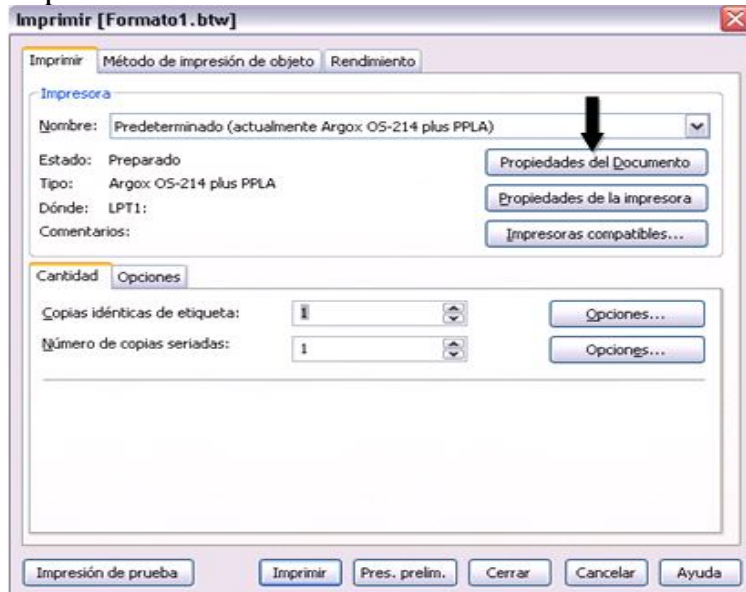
Imprimir [Formato1.btw]

Imprimir | Método de impresión de objeto | Rendimiento

Impresora

Nombre: Predeterminado (actualmente Argox OS-214 plus PPLA)

Estado: Preparado
Tipo: Argox OS-214 plus PPLA
Dónde: LPT1:
Comentarios:

Propiedades del Documento
Propiedades de la impresora
Impresoras compatibles...

Cantidad | Opciones

Copias idénticas de etiqueta: 1
Opciones...
Número de copias seriadas: 1
Opciones...

Impresión de prueba
Imprimir
Pres. prelim.
Cerrar
Cancelar
Ayuda